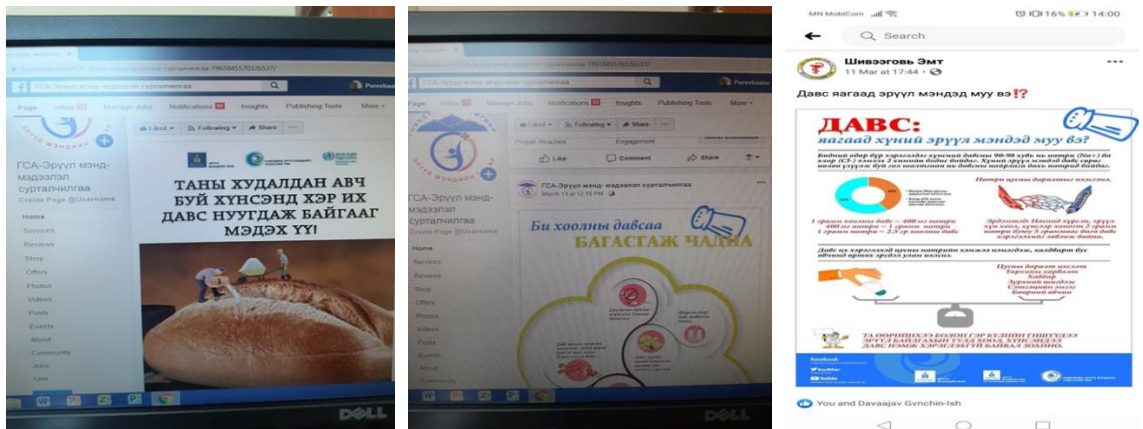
ГСА-Эрүүл мэнд-мэдээлэл сурталчилгаа

Page Inbox Manage Jobs Notifications Insights Publishing Tools More

Liked Following Share

ГСА-Эрүүл мэнд-мэдээлэл сурталчилгаа
Create Page @Username

Home
Services
Reviews
Shop
Offers
Photos
Videos
Posts
Events
About
Community
Jobs
Live

ТАНЫ ХУДАЛДАН АВЧ БУЙ ХҮНСЭНД ХЭР ИХ ДАВС НУУГДАЖ БАЙГААГ МЭДЭХ ҮҮ!

DELL

ГСА-Эрүүл мэнд- мэдээлэл сурталчилгаа

Page Inbox Manage Jobs Notifications Insights Publishing Tools More

Liked Following Share

People Reached Engagement

Like Comment Share

ГСА-Эрүүл мэнд- мэдээлэл сурталчилгаа
Create Page @Username

ГСА-Эрүүл мэнд- мэдээлэл сурталчилгаа
March 13 at 12:16 PM

Би хоолны давсаа БАГАСГАЖ ЧАДНА

Home
Services
Reviews
Shop
Offers
Photos
Videos
Posts
Events
About
Community

DELL

MN MobiCom 16% 14:00

Search

Шивээговь Эмт
11 Mar at 17:44

Давс яагаад эрүүл мэндэд муу вэ⁉️

ДАВС: яагаад хүний эрүүл мэндэд муу вэ?

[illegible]

1 грамм хоолны давс = 400 мг натри
400 мг натри = 1 грамм натри
1 грамм натри = 2.5 гр хоолны давс

Натри цусны даралтыг ихэсгэнэ.

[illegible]

ТА ӨӨРИЙНХӨӨ БОЛОН ГЭР БҮЛИЙН ГИШҮҮДЭЭ ЭРҮҮЛ БАЙЛГАХЫН ТУЛД ХООЛ, ХҮНСЭНДЭЭ ДАВС НЭМЭЖ ХЭРЭГЛЭХГҮЙ БАЙВАЛ ЗОХИНО.

Facebook
Twitter
Youtube

You and Davaajav Gvnchin-Ish